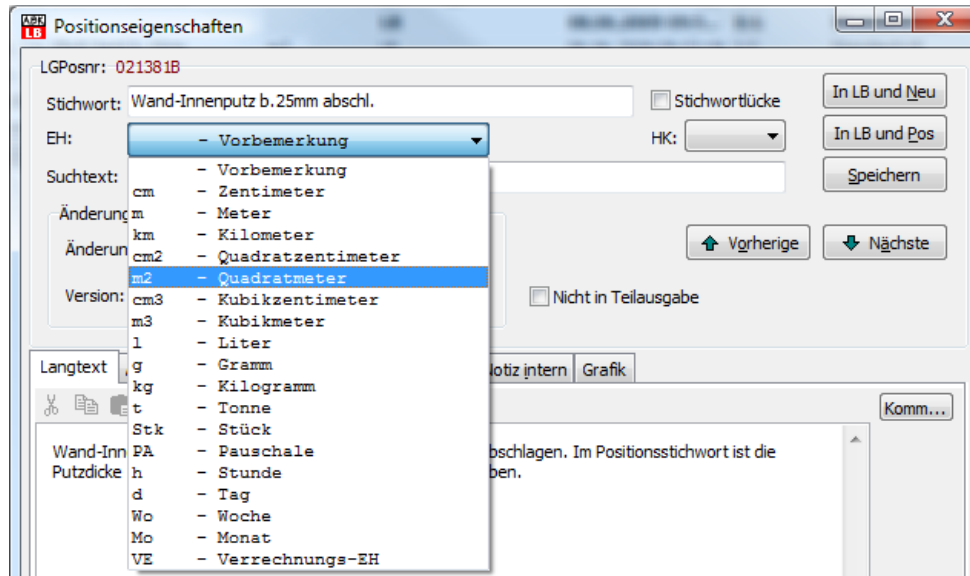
ABK LB Positionseigenschaften

LGPosnr: 021381B

Stichwort: Wand-Innenputz b.25mm abschl.

Stichwortlücke

In LB und Neu

EH: - Vorbemerkung

HK:

In LB und Pos

Suchtext:

Speichern

Änderung

Änderun

Vorherige

Nächste

Version:

Nicht in Teilausgabe

- Vorbemerkung
cm - Zentimeter
m - Meter
km - Kilometer
cm2 - Quadratzentimeter
m2 - Quadratmeter
cm3 - Kubikzentimeter
m3 - Kubikmeter
l - Liter
g - Gramm
kg - Kilogramm
t - Tonne
Stk - Stück
PA - Pauschale
h - Stunde
d - Tag
Wo - Woche
Mo - Monat
VE - Verrechnungs-EH

Langtext

Notiz intern

Grafik

Komm...

Wand-Inn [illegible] bschlagen. Im Positionsstichwort ist die Putzdicke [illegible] ben.